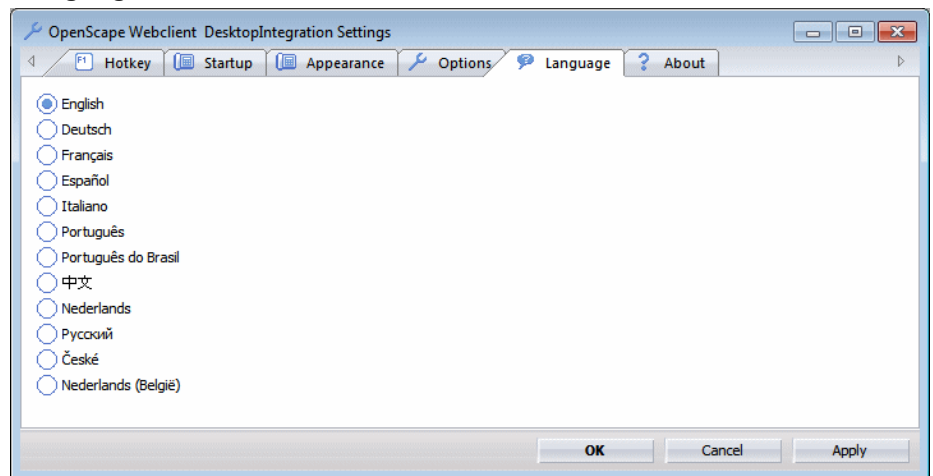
OpenScape Webclient DesktopIntegration Settings

F1 Hotkey
Startup
Appearance
Options
Language
? About

English
Deutsch
Français
Español
Italiano
Português
Português do Brasil
中文
Nederlands
Русский
České
Nederlands (België)

OK
Cancel
Apply